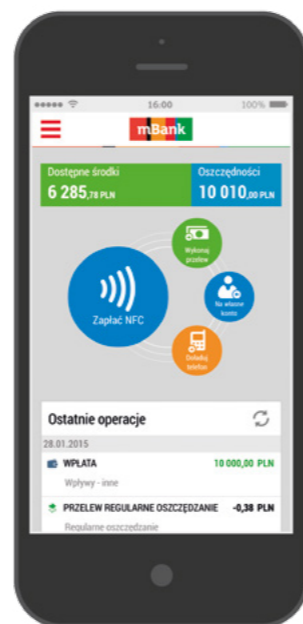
●●●●● 16:00 100%

mBank

Dostępne środki
6 285,78 PLN

Oszczędności
10 010,00 PLN

Wykonaj przelew

Zapłać NFC

Na własne konto

Doładuj telefon

Ostatnie operacje

28.01.2015

WPŁATA 10 000,00 PLN
Wpływy - inne

PRZELEW REGULARNE OSZCZĘDZANIE -0,38 PLN
Regularne oszczędzanie